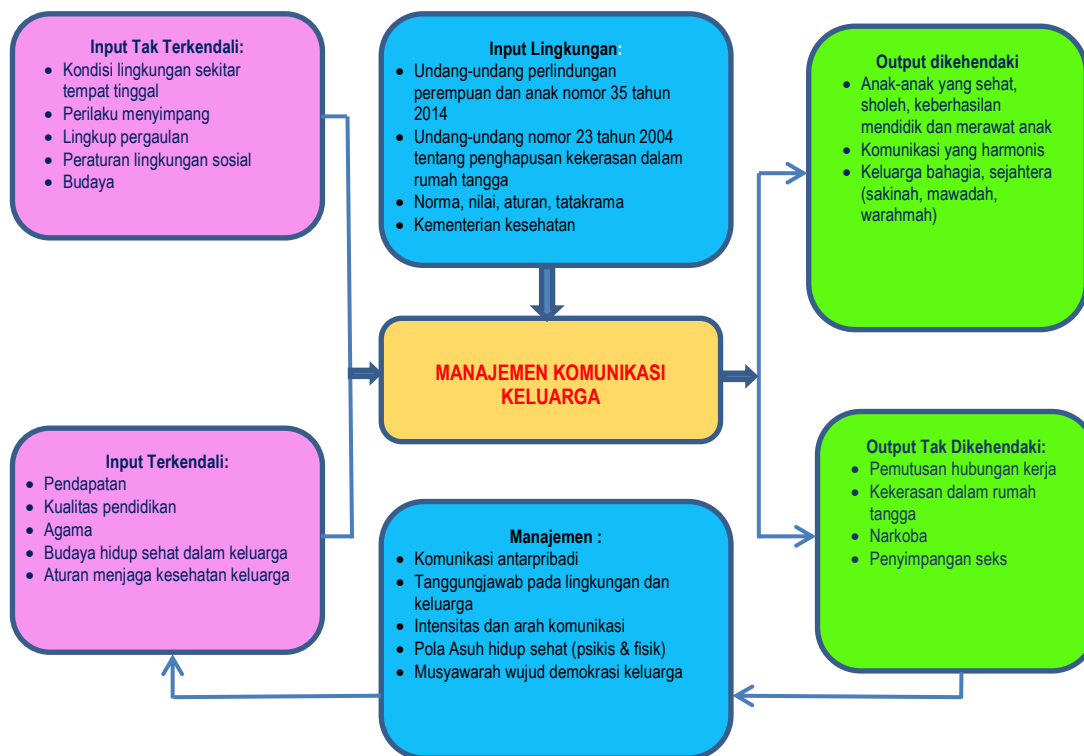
Input Tak Terkendali:
- Kondisi lingkungan sekitar tempat tinggal
- Perilaku menyimpang
- Lingkup pergaulan
- Peraturan lingkungan sosial
- Budaya

Input Lingkungan:
- Undang-undang perlindungan perempuan dan anak nomor 35 tahun 2014
- Undang-undang nomor 23 tahun 2004 tentang penghapusan kekerasan dalam rumah tangga
- Norma, nilai, aturan, tatakrama
- Kementerian kesehatan

Output dikehendaki
- Anak-anak yang sehat, sholeh, keberhasilan mendidik dan merawat anak
- Komunikasi yang harmonis
- Keluarga bahagia, sejahtera (sakinah, mawadah, warahmah)

MANAJEMEN KOMUNIKASI KELUARGA

Input Terkendali:
- Pendapatan
- Kualitas pendidikan
- Agama
- Budaya hidup sehat dalam keluarga
- Aturan menjaga kesehatan keluarga

Manajemen :
- Komunikasi antarpribadi
- Tanggungjawab pada lingkungan dan keluarga
- Intensitas dan arah komunikasi
- Pola Asuh hidup sehat (psikis & fisik)
- Musyawarah wujud demokrasi keluarga

Output Tak Dikehendaki:
- Pemutusan hubungan kerja
- Kekerasan dalam rumah tangga
- Narkoba
- Penyimpangan seks